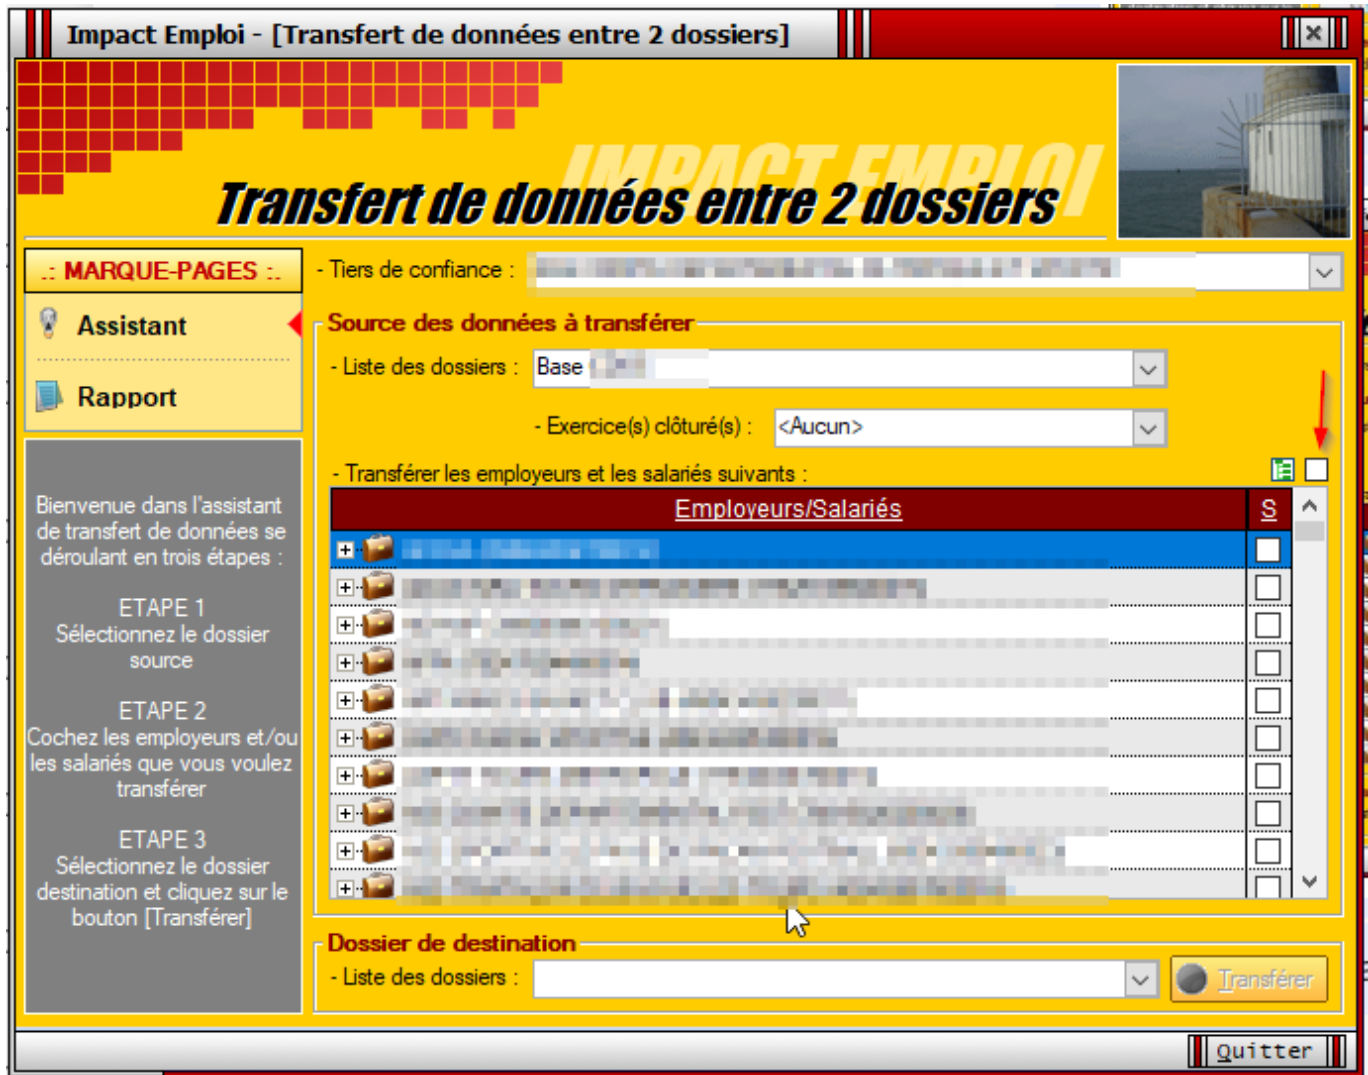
Impact Emploi - [Transfert de données entre 2 dossiers]

IMPACT EMPLOI

Transfert de données entre 2 dossiers

.: MARQUE-PAGES :.

Assistant

Rapport

Bienvenue dans l'assistant de transfert de données se déroulant en trois étapes :

ETAPE 1
Sélectionnez le dossier source

ETAPE 2
Cochez les employeurs et/ou les salariés que vous voulez transférer

ETAPE 3
Sélectionnez le dossier destination et cliquez sur le bouton [Transférer]

- Tiers de confiance : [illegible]

Source des données à transférer

- Liste des dossiers : Base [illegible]

- Exercice(s) clôturé(s) : <Aucun>

- Transférer les employeurs et les salariés suivants :

| Employeurs/Salariés | S |
|---|---|
| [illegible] | |
| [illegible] | |
| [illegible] | |
| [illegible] | |
| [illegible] | |
| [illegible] | |
| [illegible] | |
| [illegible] | |
| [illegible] | |
| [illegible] | |

Dossier de destination

- Liste des dossiers :

Transférer

Quitter